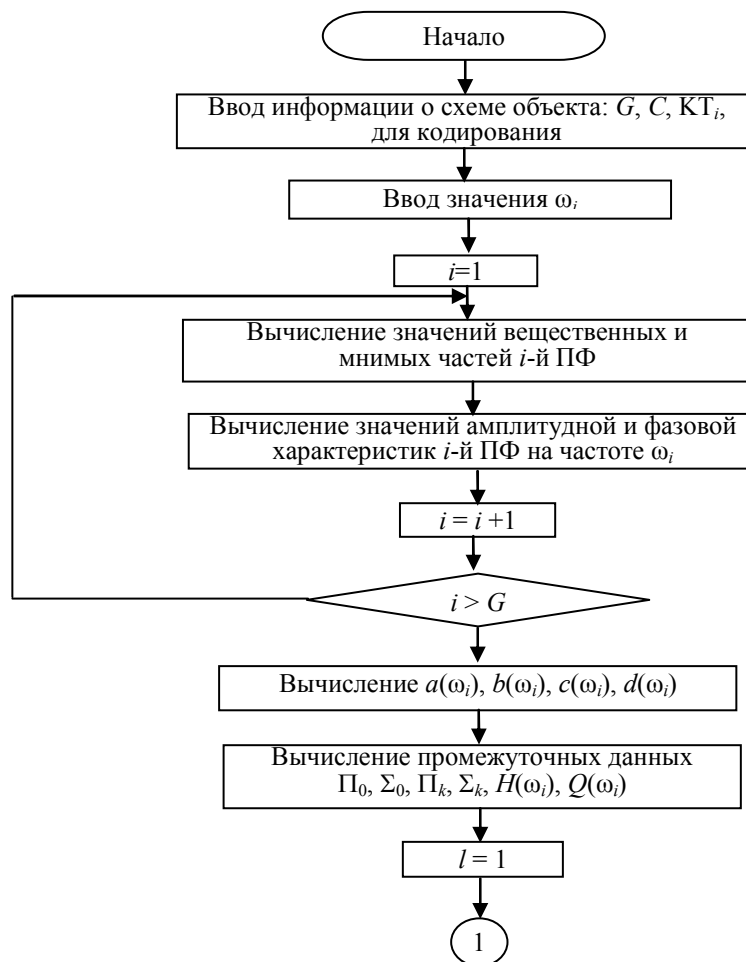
Начало

Ввод информации о схеме объекта: $G$, $C$, КТ$_i$, для кодирования

Ввод значения $\omega_i$

$i$=1

Вычисление значений вещественных и мнимых частей $i$-й ПФ

Вычисление значений амплитудной и фазовой характеристик $i$-й ПФ на частоте $\omega_i$

$i = i + 1$

$i > G$

Вычисление $a(\omega_i)$, $b(\omega_i)$, $c(\omega_i)$, $d(\omega_i)$

Вычисление промежуточных данных $\Pi_0$, $\Sigma_0$, $\Pi_k$, $\Sigma_k$, $H(\omega_i)$, $Q(\omega_i)$

$l = 1$

1